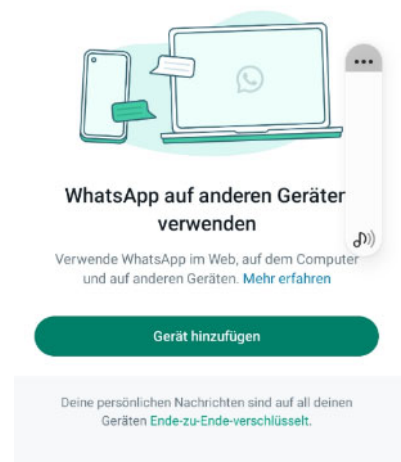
WhatsApp auf anderen Geräter verwenden

Verwende WhatsApp im Web, auf dem Computer und auf anderen Geräten. Mehr erfahren

Gerät hinzufügen

Deine persönlichen Nachrichten sind auf all deinen Geräten Ende-zu-Ende-verschlüsselt.